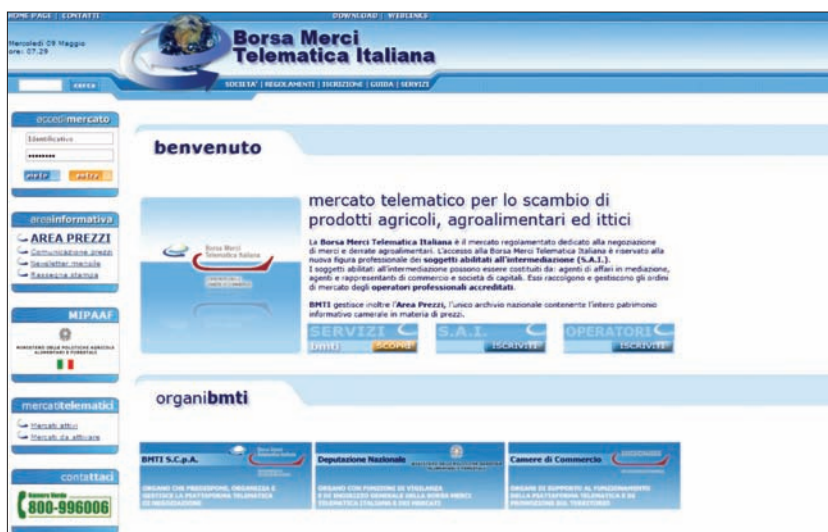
HOME PAGE | CONTATTI

DOWNLOAD | WEBLINKS

Mercoledì 09 Maggio
ore: 07:29

Borsa Merci
Telematica Italiana

cerca

SOCIETA' | REGOLAMENTI | ISCRIZIONE | GUIDA | SERVIZI

accedimercato

Identificativo

••••••••

aiuto | entra

areainformativa

AREA PREZZI

Comunicazione prezzi

Newsletter mensile

Rassegna stampa

MIPAAF

MINISTERO DELLE POLITICHE AGRICOLE ALIMENTARI E FORESTALI

mercatitelematici

Mercati attivi

Mercati da attivare

contattaci

Numero Verde
800-996006

benvenuto

Borsa Merci
Telematica Italiana

mercato telematico per lo scambio di prodotti agricoli, agroalimentari ed ittici

La **Borsa Merci Telematica Italiana** è il mercato regolamentato dedicato alla negoziazione di merci e derrate agroalimentari. L'accesso alla Borsa Merci Telematica Italiana è riservato alla nuova figura professionale dei **soggetti abilitati all'intermediazione (S.A.I.)**.
I soggetti abilitati all'intermediazione possono essere costituiti da: agenti di affari in mediazione, agenti e rappresentanti di commercio e società di capitali. Essi raccolgono e gestiscono gli ordini di mercato degli **operatori professionali accreditati**.

**BMTI** gestisce inoltre l'**Area Prezzi**, l'unico archivio nazionale contenente l'intero patrimonio informativo camerale in materia di prezzi.

SERVIZI bmti SCOPRI

S.A.I. ISCRIVITI

OPERATORI ISCRIVITI

organibmti

BMTI S.C.p.A.

ORGANO CHE PREDISPONE, ORGANIZZA E GESTISCE LA PIATTAFORMA TELEMATICA DI NEGOZIAZIONE

Deputazione Nazionale

ORGANO CON FUNZIONI DI VIGILANZA E DI INDIRIZZO GENERALE DELLA BORSA MERCI TELEMATICA ITALIANA E DEI MERCATI

Camere di Commercio

ORGANI DI SUPPORTO AL FUNZIONAMENTO DELLA PIATTAFORMA TELEMATICA E DI PROMOZIONE SUL TERRITORIO